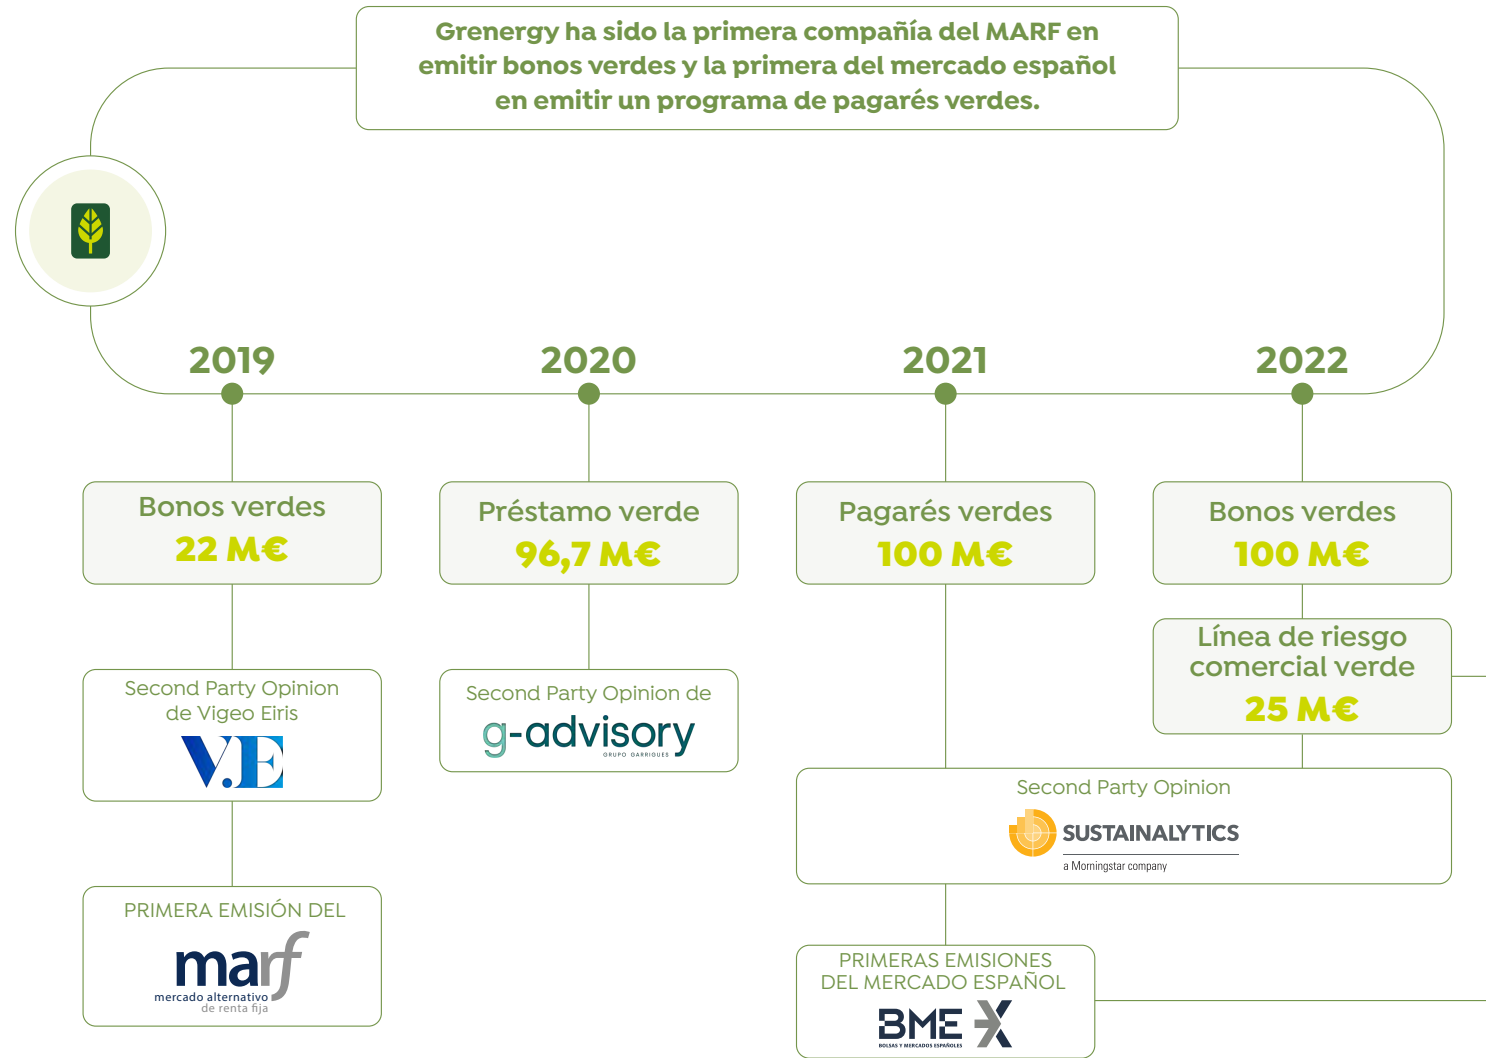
Grenergy ha sido la primera compañía del MARF en emitir bonos verdes y la primera del mercado español en emitir un programa de pagarés verdes.

2019

2020

2021

2022

Bonos verdes
22 M€

Second Party Opinion de Vigeo Eiris

V.E

PRIMERA EMISIÓN DEL

marf
mercado alternativo de renta fija

Préstamo verde
96,7 M€

Second Party Opinion de

g-advisory
GRUPO GARRIGUES

Pagarés verdes
100 M€

Bonos verdes
100 M€

Línea de riesgo comercial verde
25 M€

Second Party Opinion

SUSTAINALYTICS
a Morningstar company

PRIMERAS EMISIONES DEL MERCADO ESPAÑOL

BME X
BOLSAS Y MERCADOS ESPAÑOLES